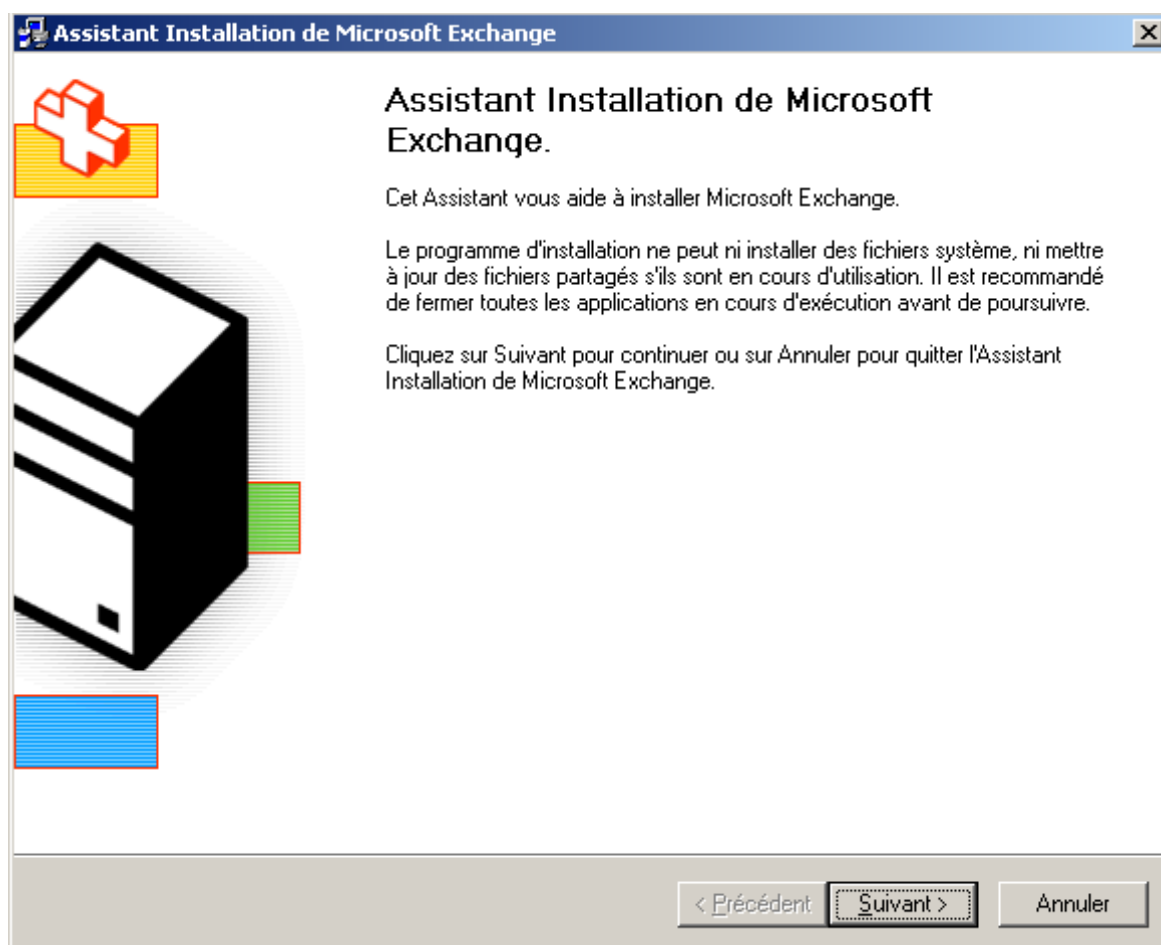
Assistant Installation de Microsoft Exchange

Assistant Installation de Microsoft Exchange.

Cet Assistant vous aide à installer Microsoft Exchange.

Le programme d'installation ne peut ni installer des fichiers système, ni mettre à jour des fichiers partagés s'ils sont en cours d'utilisation. Il est recommandé de fermer toutes les applications en cours d'exécution avant de poursuivre.

Cliquez sur Suivant pour continuer ou sur Annuler pour quitter l'Assistant Installation de Microsoft Exchange.

< Précédent | Suivant > | Annuler